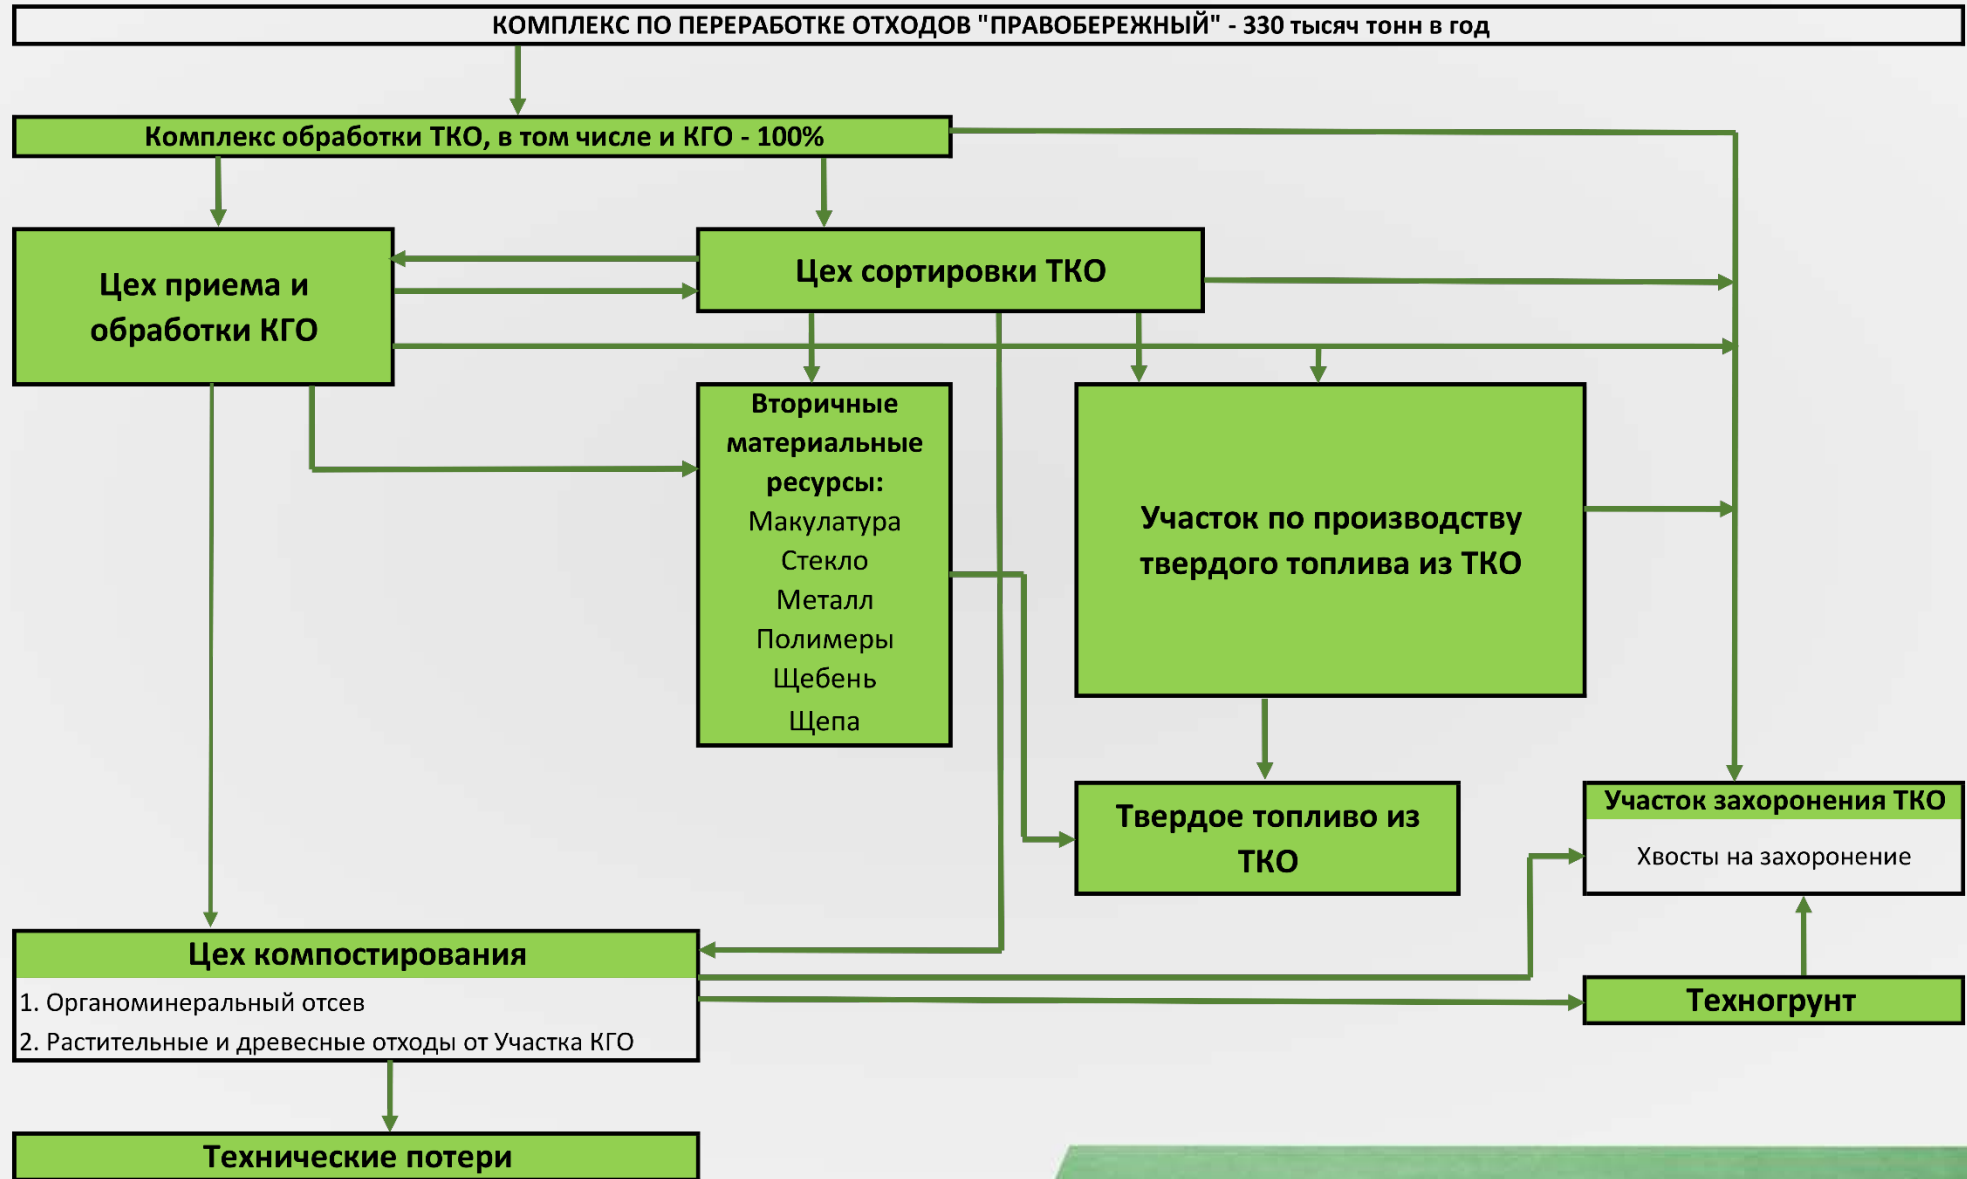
КОМПЛЕКС ПО ПЕРЕРАБОТКЕ ОТХОДОВ "ПРАВОБЕРЕЖНЫЙ" - 330 тысяч тонн в год

Комплекс обработки ТКО, в том числе и КГО - 100%

Цех приема и обработки КГО

Цех сортировки ТКО

Вторичные материальные ресурсы:
Макулатура
Стекло
Металл
Полимеры
Щебень
Щепа

Участок по производству твердого топлива из ТКО

Твердое топливо из ТКО

Участок захоронения ТКО
Хвосты на захоронение

Цех компостирования
1. Органоминеральный отсев
2. Растительные и древесные отходы от Участка КГО

Техногрунт

Технические потери